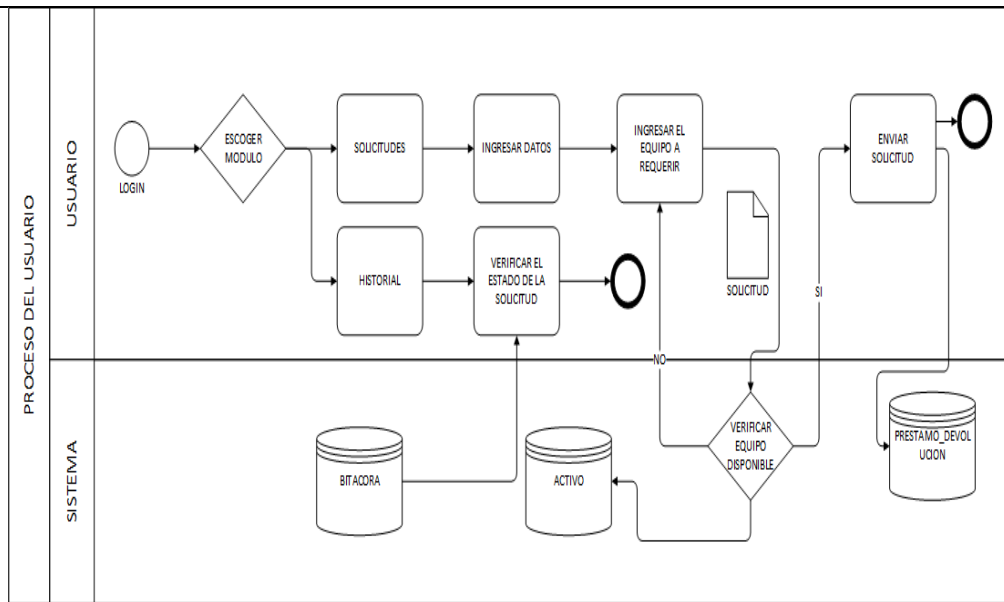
PROCESO DEL USUARIO

USUARIO

LOGIN

ESCOGER MODULO

SOLICITUDES

INGRESAR DATOS

INGRESAR EL EQUIPO A REQUERIR

ENVIAR SOLICITUD

HISTORIAL

VERIFICAR EL ESTADO DE LA SOLICITUD

SOLICITUD

SI

NO

SISTEMA

VERIFICAR EQUIPO DISPONIBLE

PRESTAMO_DEVOLUCION

BITACORA

ACTIVO